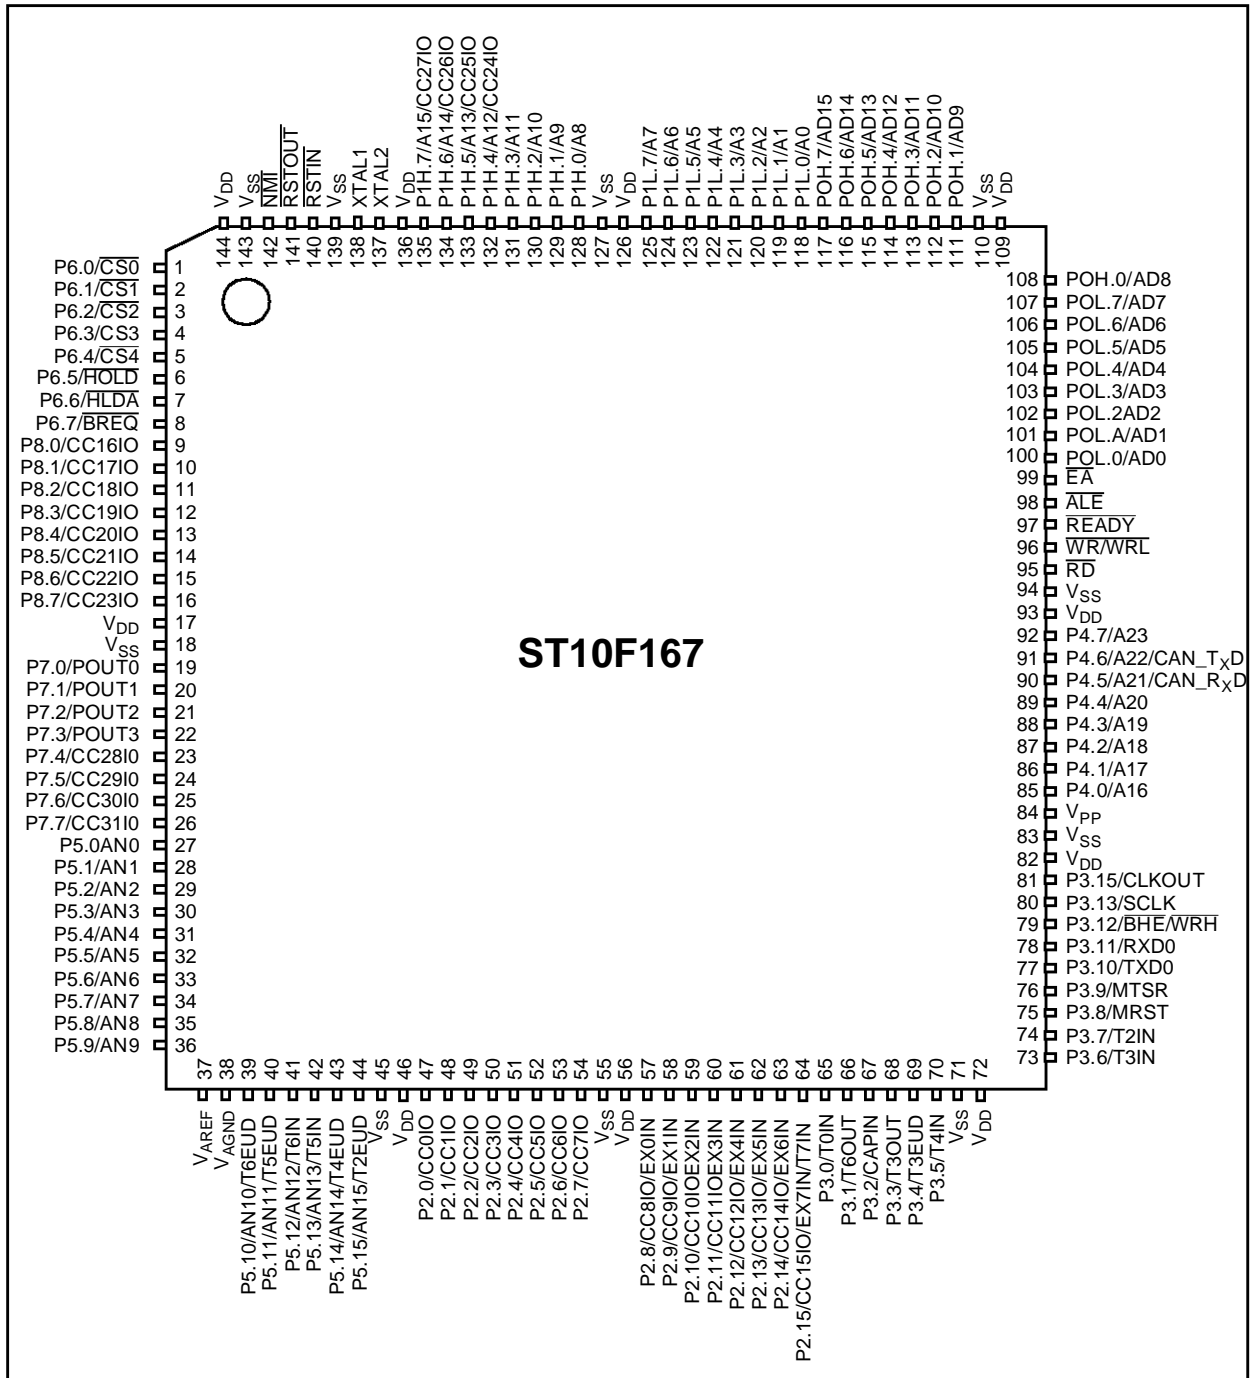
$V_{DD}$ 144
$V_{SS}$ 143
$\overline{NMI}$ 142
$\overline{RSTOUT}$ 141
$\overline{RSTIN}$ 140
$V_{SS}$ 139
XTAL1 138
XTAL2 137
$V_{DD}$ 136
P1H.7/A15/CC27IO 135
P1H.6/A14/CC26IO 134
P1H.5/A13/CC25IO 133
P1H.4/A12/CC24IO 132
P1H.3/A11 131
P1H.2/A10 130
P1H.1/A9 129
P1H.0/A8 128
$V_{SS}$ 127
$V_{DD}$ 126
P1L.7/A7 125
P1L.6/A6 124
P1L.5/A5 123
P1L.4/A4 122
P1L.3/A3 121
P1L.2/A2 120
P1L.1/A1 119
P1L.0/A0 118
POH.7/AD15 117
POH.6/AD14 116
POH.5/AD13 115
POH.4/AD12 114
POH.3/AD11 113
POH.2/AD10 112
POH.1/AD9 111
$V_{SS}$ 110
$V_{DD}$ 109

P6.0/$\overline{CS0}$ 1
P6.1/$\overline{CS1}$ 2
P6.2/$\overline{CS2}$ 3
P6.3/CS3 4
P6.4/$\overline{CS4}$ 5
P6.5/$\overline{HOLD}$ 6
P6.6/$\overline{HLDA}$ 7
P6.7/$\overline{BREQ}$ 8
P8.0/CC16IO 9
P8.1/CC17IO 10
P8.2/CC18IO 11
P8.3/CC19IO 12
P8.4/CC20IO 13
P8.5/CC21IO 14
P8.6/CC22IO 15
P8.7/CC23IO 16
$V_{DD}$ 17
$V_{SS}$ 18
P7.0/POUT0 19
P7.1/POUT1 20
P7.2/POUT2 21
P7.3/POUT3 22
P7.4/CC28I0 23
P7.5/CC29I0 24
P7.6/CC30I0 25
P7.7/CC31I0 26
P5.0AN0 27
P5.1/AN1 28
P5.2/AN2 29
P5.3/AN3 30
P5.4/AN4 31
P5.5/AN5 32
P5.6/AN6 33
P5.7/AN7 34
P5.8/AN8 35
P5.9/AN9 36

108 POH.0/AD8
107 POL.7/AD7
106 POL.6/AD6
105 POL.5/AD5
104 POL.4/AD4
103 POL.3/AD3
102 POL.2AD2
101 POL.A/AD1
100 POL.0/AD0
99 $\overline{EA}$
98 $\overline{ALE}$
97 $\overline{READY}$
96 $\overline{WR}$/WRL
95 $\overline{RD}$
94 $V_{SS}$
93 $V_{DD}$
92 P4.7/A23
91 P4.6/A22/CAN_$T_X$D
90 P4.5/A21/CAN_$R_X$D
89 P4.4/A20
88 P4.3/A19
87 P4.2/A18
86 P4.1/A17
85 P4.0/A16
84 $V_{PP}$
83 $V_{SS}$
82 $V_{DD}$
81 P3.15/CLKOUT
80 P3.13/SCLK
79 P3.12/$\overline{BHE}$/$\overline{WRH}$
78 P3.11/RXD0
77 P3.10/TXD0
76 P3.9/MTSR
75 P3.8/MRST
74 P3.7/T2IN
73 P3.6/T3IN

ST10F167

37 $V_{AREF}$
38 $V_{AGND}$
39 P5.10/AN10/T6EUD
40 P5.11/AN11/T5EUD
41 P5.12/AN12/T6IN
42 P5.13/AN13/T5IN
43 P5.14/AN14/T4EUD
44 P5.15/AN15/T2EUD
45 $V_{SS}$
46 $V_{DD}$
47 P2.0/CC0IO
48 P2.1/CC1IO
49 P2.2/CC2IO
50 P2.3/CC3IO
51 P2.4/CC4IO
52 P2.5/CC5IO
53 P2.6/CC6IO
54 P2.7/CC7IO
55 $V_{SS}$
56 $V_{DD}$
57 P2.8/CC8IO/EX0IN
58 P2.9/CC9IO/EX1IN
59 P2.10/CC10IOEX2IN
60 P2.11/CC11IOEX3IN
61 P2.12/CC12IO/EX4IN
62 P2.13/CC13IO/EX5IN
63 P2.14/CC14IO/EX6IN
64 P2.15/CC15IO/EX7IN/T7IN
65 P3.0/T0IN
66 P3.1/T6OUT
67 P3.2/CAPIN
68 P3.3/T3OUT
69 P3.4/T3EUD
70 P3.5/T4IN
71 $V_{SS}$
72 $V_{DD}$